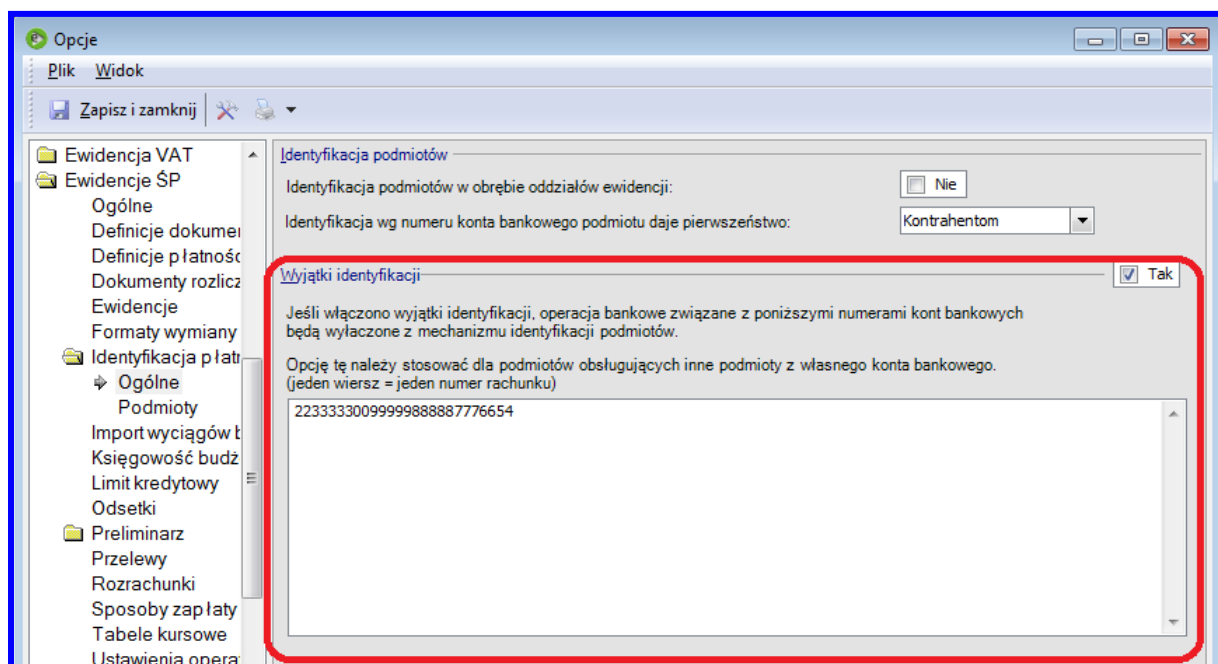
Opcje

Plik Widok

Zapisz i zamknij

Ewidencja VAT
Ewidencje ŚP
Ogólne
Definicje dokumer
Definicje płatnośc
Dokumenty rozlicz
Ewidencje
Formaty wymiany
Identyfikacja płat
Ogólne
Podmioty
Import wyciągów b
Księgowość budż
Limit kredytowy
Odsetki
Preliminarz
Przelewy
Rozrachunki
Sposoby zapłaty
Tabele kursowe
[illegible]

Identyfikacja podmiotów

Identyfikacja podmiotów w obrębie oddziałów ewidencji: Nie

Identyfikacja wg numeru konta bankowego podmiotu daje pierwszeństwo: Kontrahentom

Wyjątki identyfikacji Tak

Jeśli włączono wyjątki identyfikacji, operacja bankowe związane z poniższymi numerami kont bankowych będą wyłaczone z mechanizmu identyfikacji podmiotów.

Opcję tę należy stosować dla podmiotów obsługujących inne podmioty z własnego konta bankowego. (jeden wiersz = jeden numer rachunku)

22333330099999888887776654